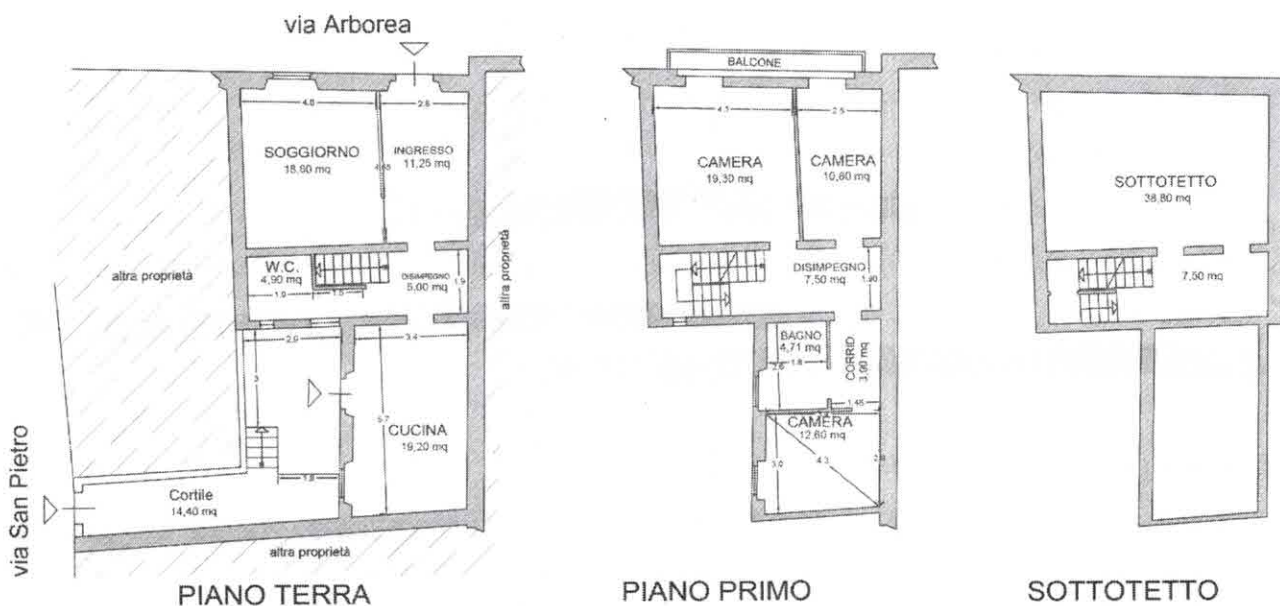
via Arborea

4.8
2.6
SOGGIORNO
18,60 mq
4.65
INGRESSO
11,25 mq
altra proprietà
W.C.
4,90 mq
DISIMPEGNO
5,00 mq
1.9
1.5
1.9
altra proprietà
2.9
3.4
3
CUCINA
19,20 mq
5.7
1.8
Cortile
14,40 mq
altra proprietà
via San Pietro
PIANO TERRA

BALCONE
4.3
2.5
CAMERA
19,30 mq
CAMERA
10,60 mq
DISIMPEGNO
7,50 mq
1.90
BAGNO
4,71 mq
2.6
1.8
CORRID
3,90 mq
1.45
CAMERA
12,60 mq
3.0
4.3
2.9
PIANO PRIMO

SOTTOTETTO
38,80 mq
7,50 mq
SOTTOTETTO